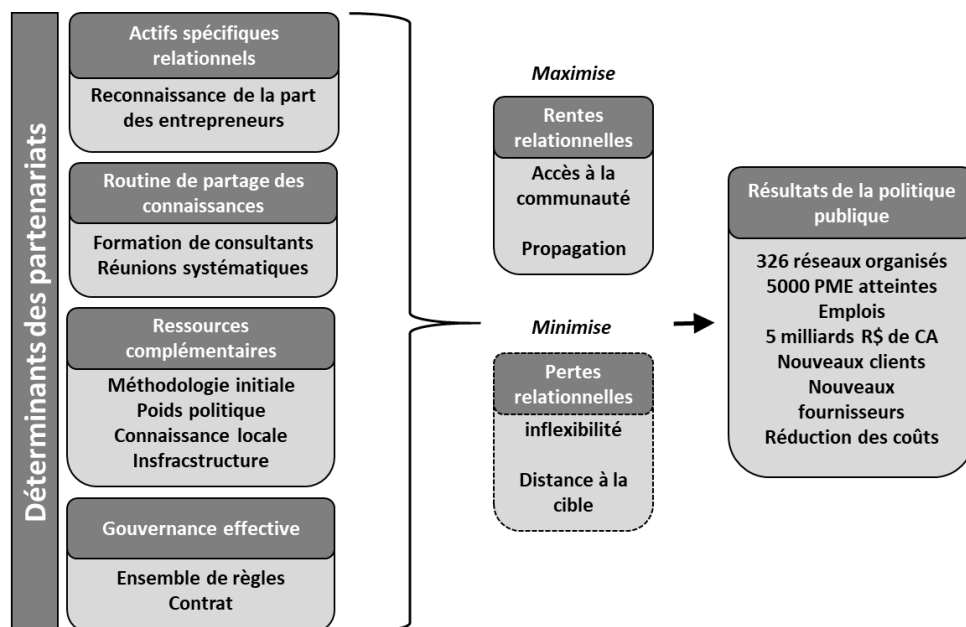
Déterminants des partenariats

Actifs spécifiques relationnels

Reconnaissance de la part des entrepreneurs

Routine de partage des connaissances

Formation de consultants
Réunions systématiques

Ressources complémentaires

Méthodologie initiale
Poids politique
Connaissance locale
Insfracstructure

Gouvernance effective

Ensemble de règles
Contrat

Maximise

Rentes relationnelles

Accès à la communauté

Propagation

Minimise

Pertes relationnelles

inflexibilité

Distance à la cible

Résultats de la politique publique

326 réseaux organisés
5000 PME atteintes
Emplois
5 milliards R$ de CA
Nouveaux clients
Nouveaux fournisseurs
Réduction des coûts